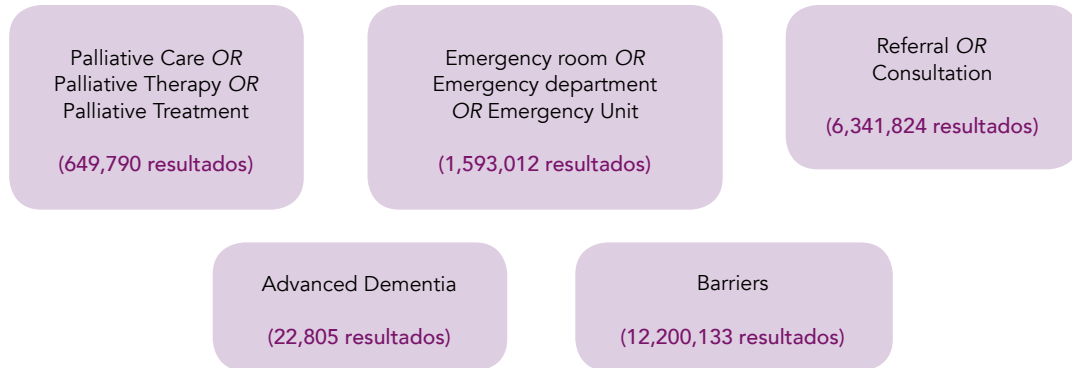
Palliative Care OR Palliative Therapy OR Palliative Treatment

(649,790 resultados)

Emergency room OR Emergency department OR Emergency Unit

(1,593,012 resultados)

Referral OR Consultation

(6,341,824 resultados)

Advanced Dementia

(22,805 resultados)

Barriers

(12,200,133 resultados)